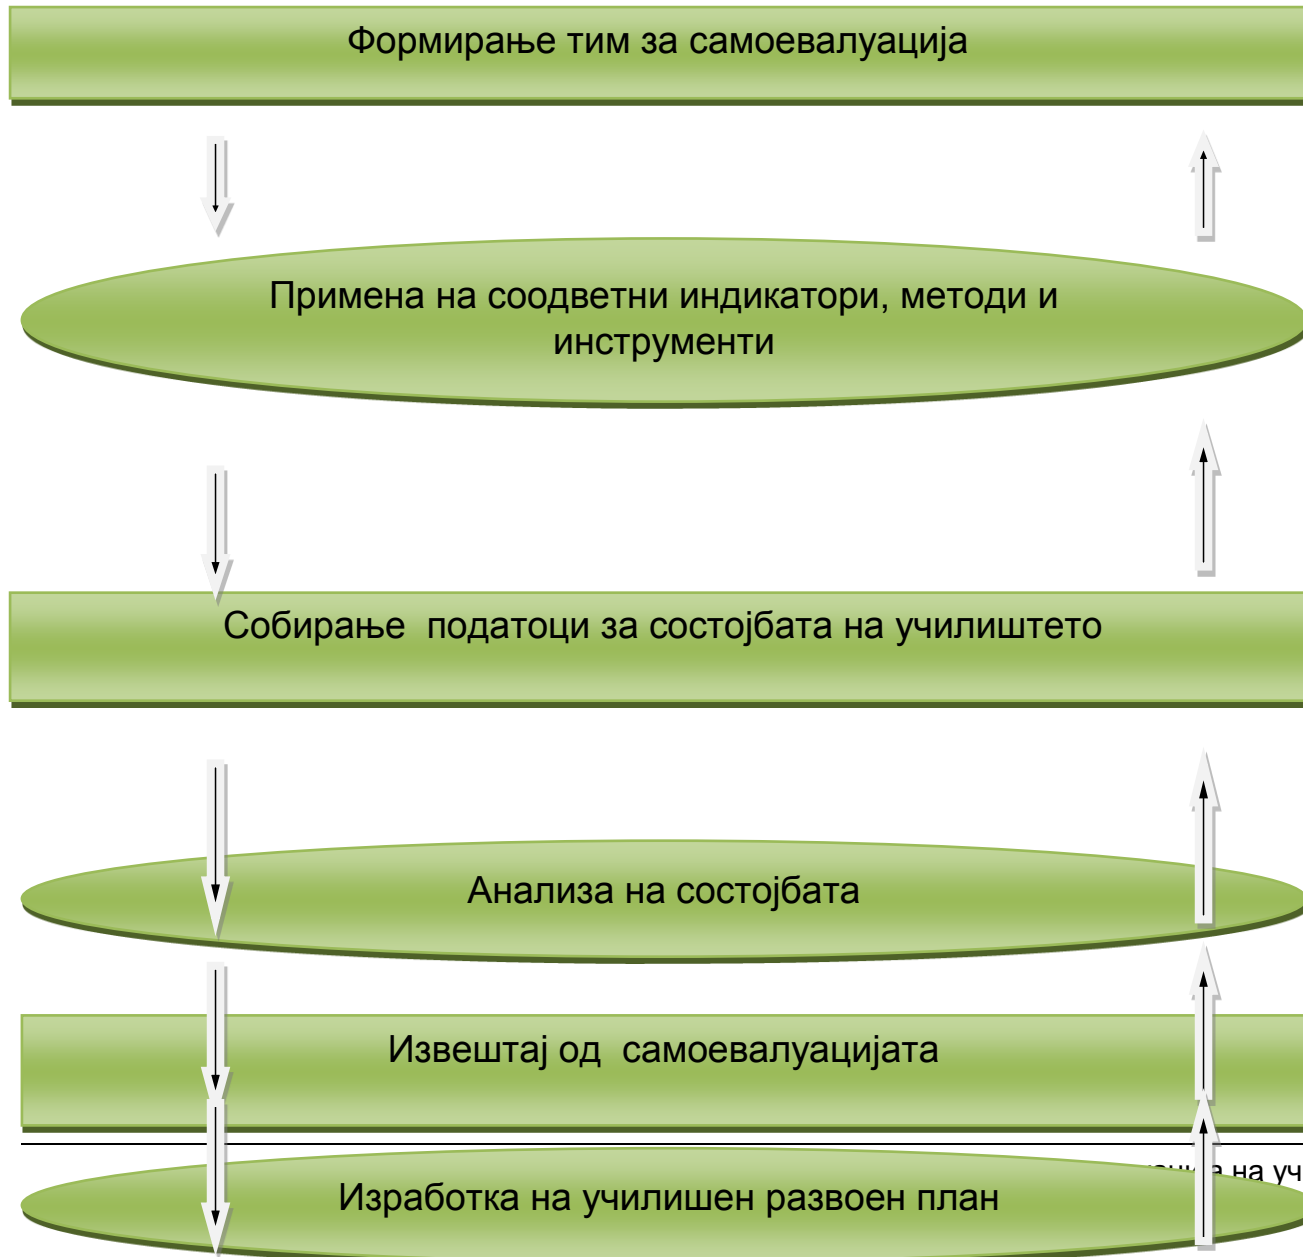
Формирање тим за самоевалуација

Примена на соодветни индикатори, методи и инструменти

Собирање  податоци за состојбата на училиштето

Анализа на состојбата

Извештај од  самоевалуацијата

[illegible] на уч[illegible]

Изработка на училишен развоен план